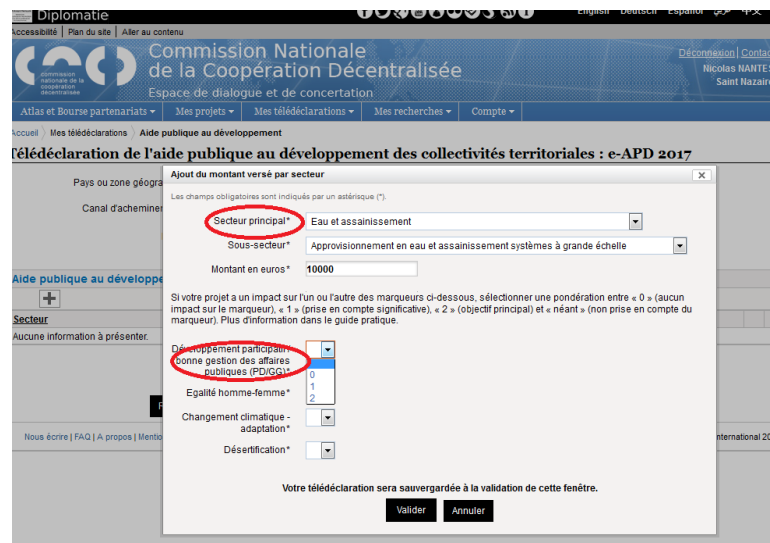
Diplomatie
English Deutsch Español

Accessibilité | Plan du site | Aller au contenu

commission nationale de la coopération décentralisée
Commission Nationale de la Coopération Décentralisée
Espace de dialogue et de concertation

Déconnexion | Conta
Nicolas NANTE
Saint Nazair

Atlas et Bourse partenariats ▾ | Mes projets ▾ | Mes télédéclarations ▾ | Mes recherches ▾ | Compte ▾

Accueil › Mes télédéclarations › Aide publique au développement

Télédéclaration de l'aide publique au développement des collectivités territoriales : e-APD 2017

Pays ou zone géogra

Canal d'acheminer

Aide publique au développe

Secteur
Aucune information à présenter.

Nous écrire | FAQ | A propos | Mentio

International 20

Ajout du montant versé par secteur

Les champs obligatoires sont indiqués par un astérisque (*).

Secteur principal* Eau et assainissement

Sous-secteur* Approvisionnement en eau et assainissement systèmes à grande échelle

Montant en euros* 10000

Si votre projet a un impact sur l'un ou l'autre des marqueurs ci-dessous, sélectionner une pondération entre « 0 » (aucun impact sur le marqueur), « 1 » (prise en compte significative), « 2 » (objectif principal) et « néant » (non prise en compte du marqueur). Plus d'information dans le guide pratique.

Développement participatif / bonne gestion des affaires publiques (PD/GG)*
0
1
2

Egalité homme-femme*

Changement climatique - adaptation*

Désertification*

Votre télédéclaration sera sauvegardée à la validation de cette fenêtre.

Valider Annuler